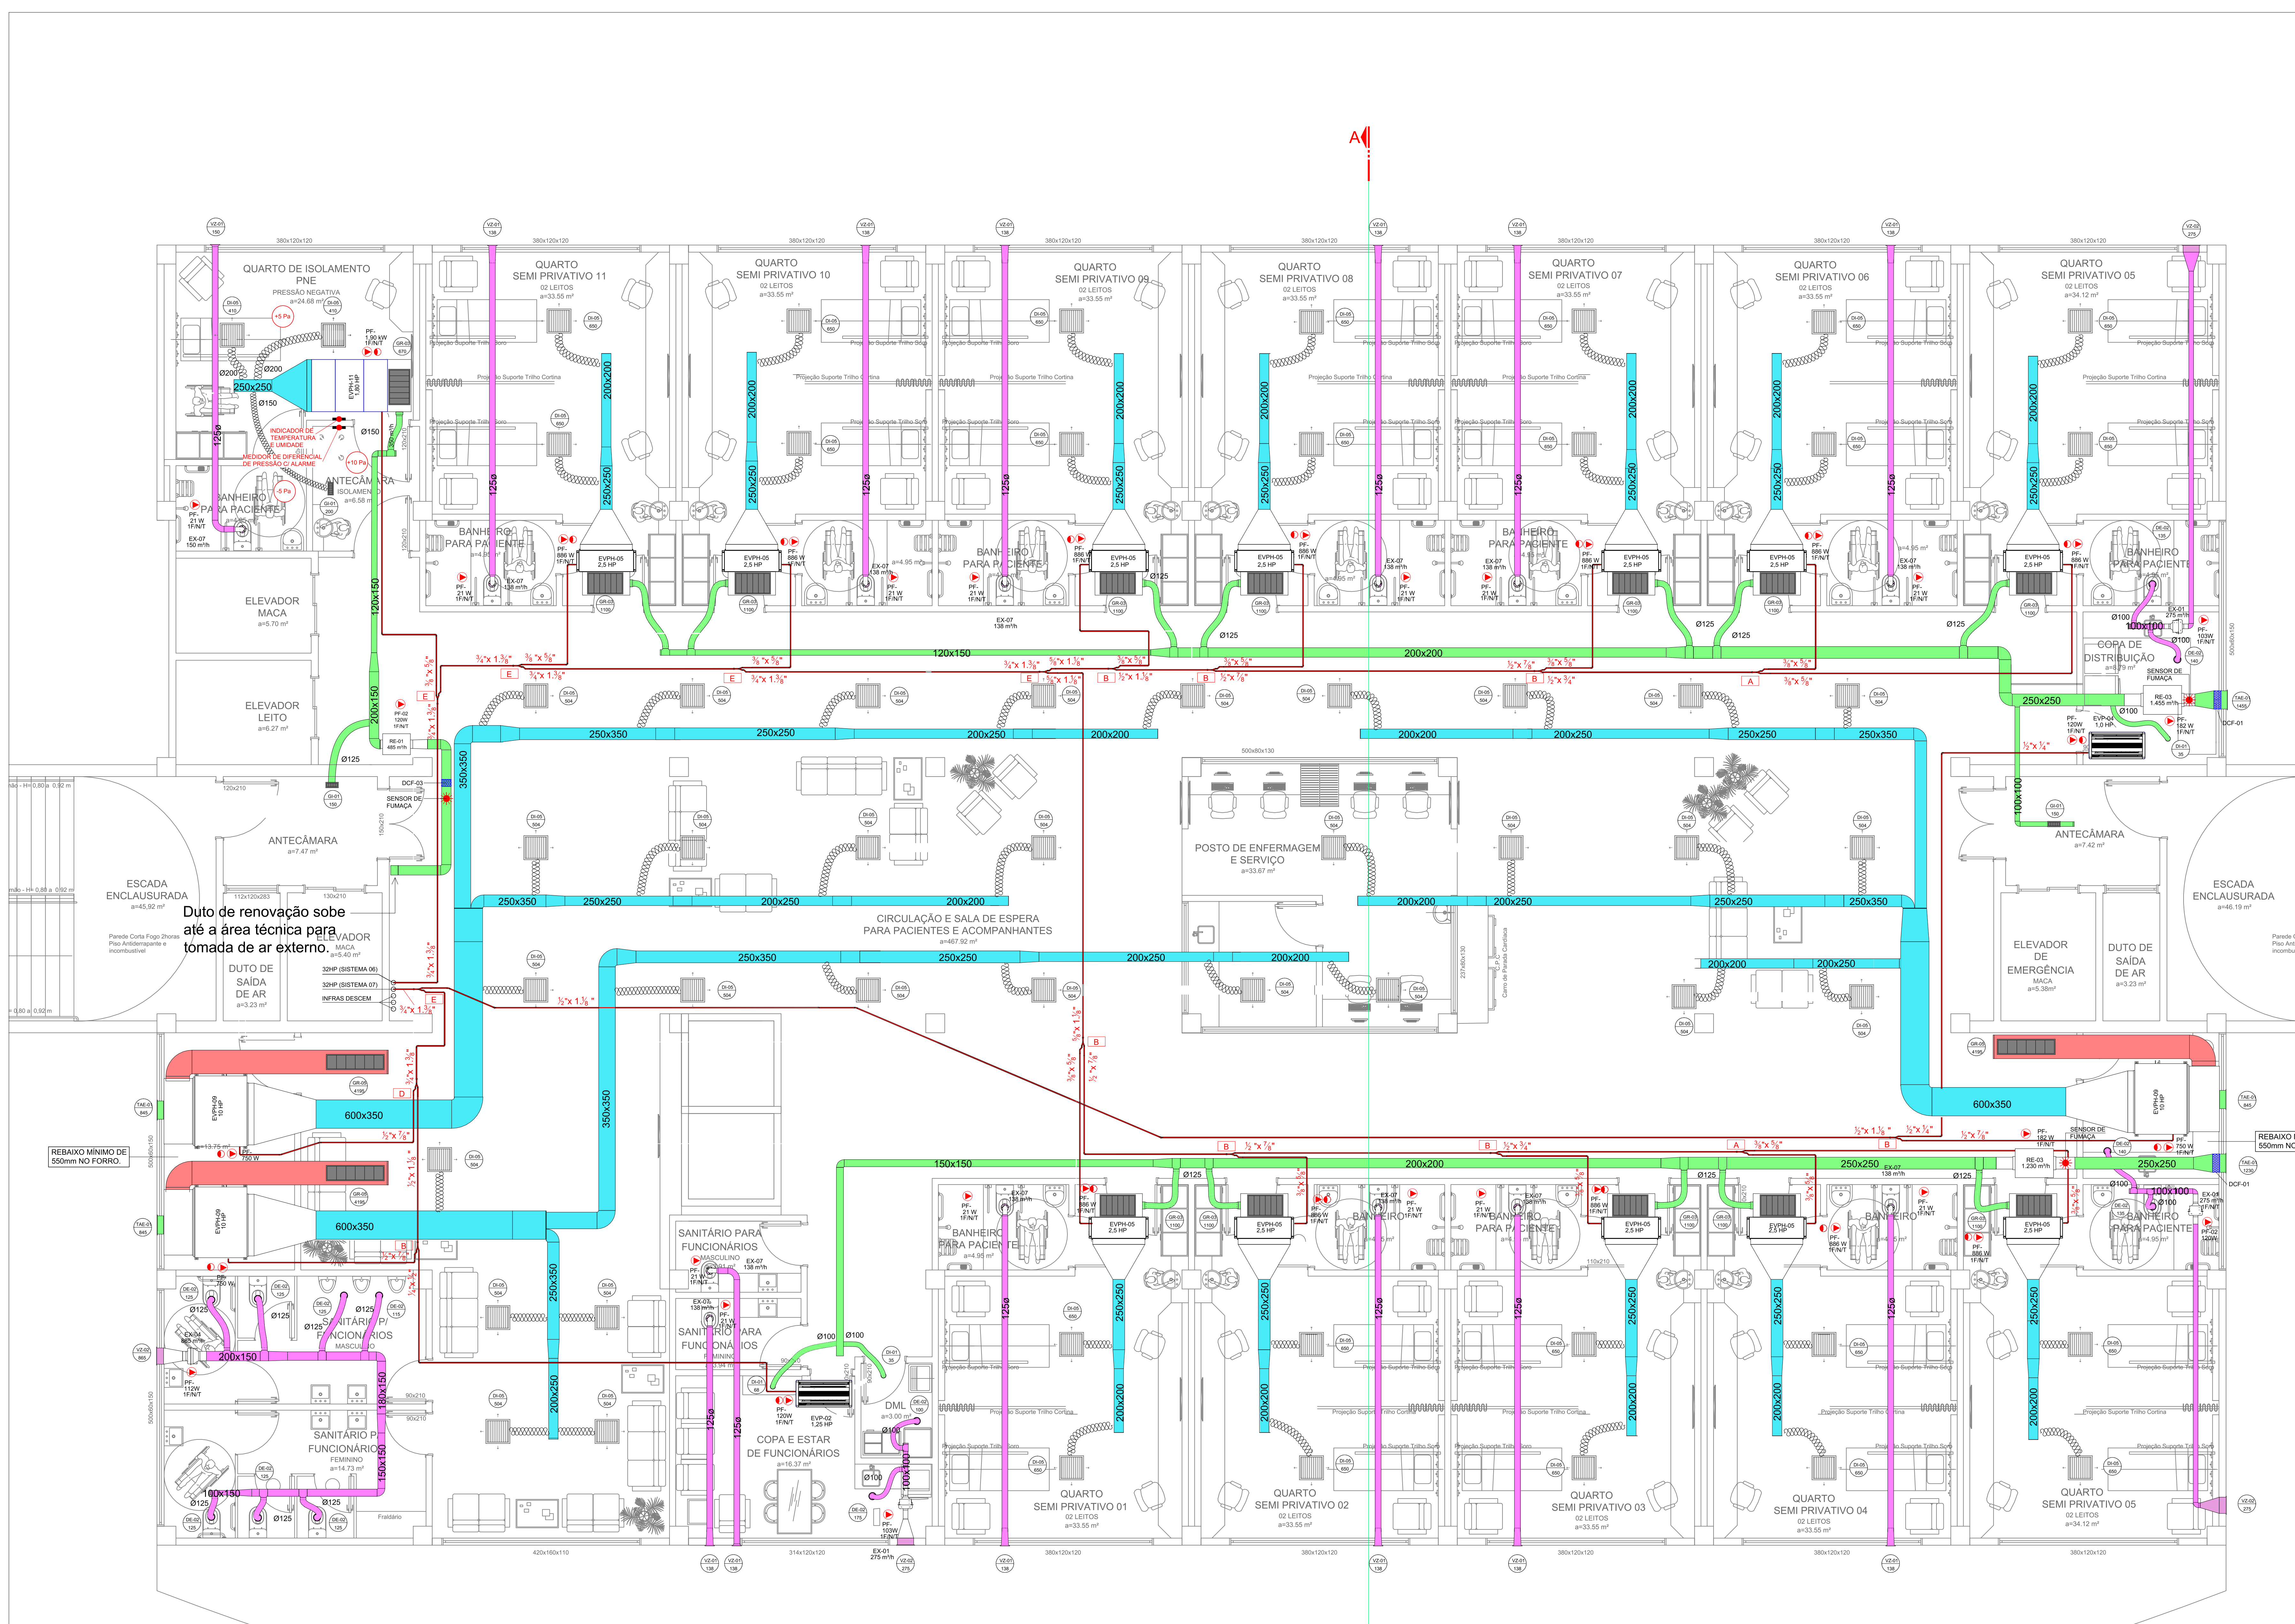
A

QUARTO DE ISOLAMENTO PNE
PRESSÃO NEGATIVA
a=24.68 m²

QUARTO SEMI PRIVATIVO 11
02 LEITOS
a=33.55 m²

QUARTO SEMI PRIVATIVO 10
02 LEITOS
a=33.55 m²

QUARTO SEMI PRIVATIVO 09
02 LEITOS
a=33.55 m²

QUARTO SEMI PRIVATIVO 08
02 LEITOS
a=33.55 m²

QUARTO SEMI PRIVATIVO 07
02 LEITOS
a=33.55 m²

QUARTO SEMI PRIVATIVO 06
02 LEITOS
a=33.55 m²

QUARTO SEMI PRIVATIVO 05
02 LEITOS
a=34.12 m²

250x250
Ø200
Ø150
125ø
INDICADOR DE TEMPERATURA E UMIDADE
MEDIDOR DE DIFERENCIAL DE PRESSÃO C/ ALARME
+5 Pa
+10 Pa
-5 Pa
ANTECÂMARA ISOLAMENTO
BANHEIRO PARA PACIENTE
ELEVADOR MACA
a=5.70 m²
ELEVADOR LEITO
a=6.27 m²
120x150
200x200
250x250
EVPH-05 2,5 HP
PF-886 W 1F/N/T
EX-07 138 m³/h
120x150
200x200
250x350
350x350
COPA DE DISTRIBUIÇÃO
SENSOR DE FUMAÇA
RE-03 1.455 m³/h
DCF-01
100x100
ANTECÂMARA
a=7.47 m²
ANTECÂMARA
a=7.42 m²
SENSOR DE FUMAÇA
DCF-03
ESCADA ENCLAUSURADA
a=45.92 m²
ESCADA ENCLAUSURADA
a=46.19 m²
Duto de renovação sobe até a área técnica para tomada de ar externo.
ELEVADOR MACA
a=5.40 m²
DUTO DE SAÍDA DE AR
a=3.23 m²
32HP (SISTEMA 06)
32HP (SISTEMA 07)
INFRAS DESCEM
POSTO DE ENFERMAGEM E SERVIÇO
a=33.67 m²
CIRCULAÇÃO E SALA DE ESPERA PARA PACIENTES E ACOMPANHANTES
a=467.92 m²
ELEVADOR DE EMERGÊNCIA MACA
a=5.38m²
DUTO DE SAÍDA DE AR
a=3.23 m²
600x350
EVPH-09 10 HP
REBAIXO MÍNIMO DE 550mm NO FORRO.
SANITÁRIO PARA FUNCIONÁRIOS MASCULINO
SANITÁRIO PARA FUNCIONÁRIOS FEMININO
a=14.73 m²
COPA E ESTAR DE FUNCIONÁRIOS
a=16.37 m²
DML
a=3.00 m²
200x150
180x150
150x150
100x150
QUARTO SEMI PRIVATIVO 01
02 LEITOS
a=33.55 m²
QUARTO SEMI PRIVATIVO 02
02 LEITOS
a=33.55 m²
QUARTO SEMI PRIVATIVO 03
02 LEITOS
a=33.55 m²
QUARTO SEMI PRIVATIVO 04
02 LEITOS
a=33.55 m²
QUARTO SEMI PRIVATIVO 05
02 LEITOS
a=34.12 m²
RE-03 1.230 m³/h
DCF-01
Projeção Suporte Trilho Cortina
Projeção Suporte Trilho Soro